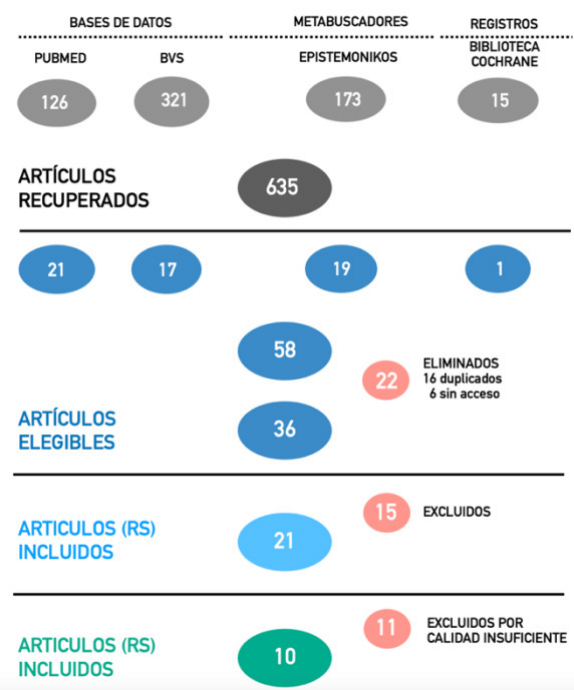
BASES DE DATOS

METABUSCADORES

REGISTROS

PUBMED

BVS

EPISTEMONIKOS

BIBLIOTECA COCHRANE

126

321

173

15

ARTÍCULOS RECUPERADOS

635

21

17

19

1

58

22

ELIMINADOS
16 duplicados
6 sin acceso

ARTÍCULOS ELEGIBLES

36

15

EXCLUIDOS

ARTICULOS (RS) INCLUIDOS

21

11

EXCLUIDOS POR CALIDAD INSUFICIENTE

ARTICULOS (RS) INCLUIDOS

10